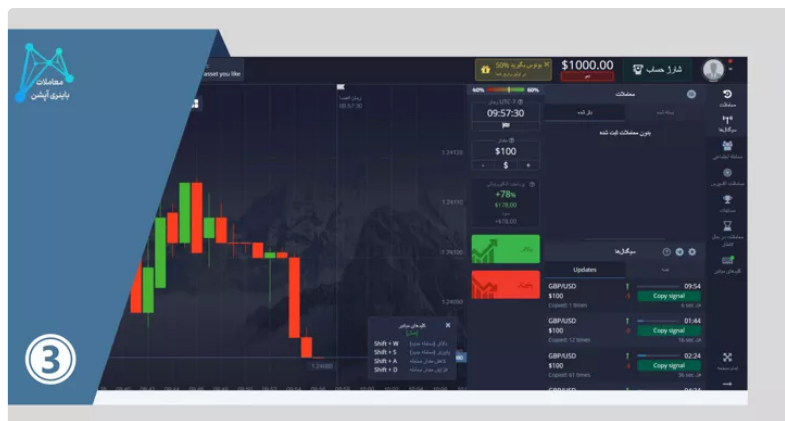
معاملات
باینری آپشن

asset you like

$1000.00
شارژ حساب
بونوس بگیرید 50%

60% 40%

معاملات
UTC-7
09:57:30
$100
$
+78%
$178.00
+$78.00

معاملات
بدون معاملات ثبت شده

سیگنال‌ها
Updates

GBP/USD
$100
Expired: 01 times
09:54
Copy signal

GBP/USD
$100
Expired: 12 times
01:44
Copy signal

GBP/USD
$100
Expired: 01 times
02:24
Copy signal

GBP/USD

Shift + W
Shift + S
Shift + A
Shift + D

1.24120
1.24110
1.24100
1.24090
1.24080

09:57:30

معاملات
سیگنال‌ها

3